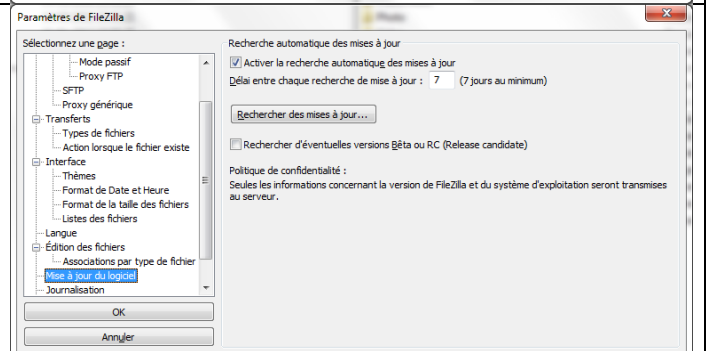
Paramètres de FileZilla

Sélectionnez une page :

Mode passif
Proxy FTP
SFTP
Proxy générique
Transferts
Types de fichiers
Action lorsque le fichier existe
Interface
Thèmes
Format de Date et Heure
Format de la taille des fichiers
Listes des fichiers
Langue
Édition des fichiers
Associations par type de fichier
Mise à jour du logiciel
Journalisation

OK
Annuler

Recherche automatique des mises à jour

Activer la recherche automatique des mises à jour
Délai entre chaque recherche de mise à jour : 7 (7 jours au minimum)

Rechercher des mises à jour...

Rechercher d'éventuelles versions Bêta ou RC (Release candidate)

Politique de confidentialité :
Seules les informations concernant la version de FileZilla et du système d'exploitation seront transmises au serveur.